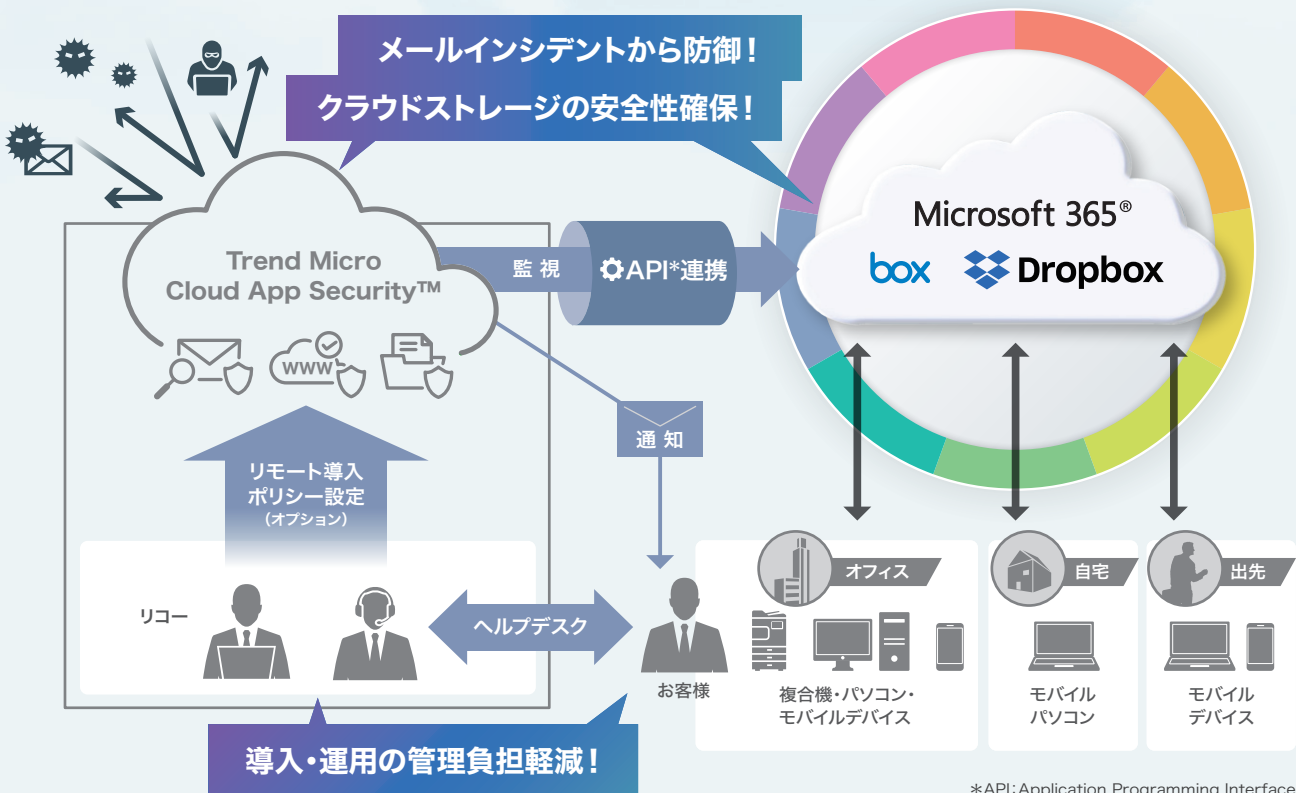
メールインシデントから防御！
クラウドストレージの安全性確保！

Microsoft 365®
box Dropbox

Trend Micro
Cloud App Security™

www

監視
API*連携

通知

リモート導入
ポリシー設定
（オプション）

リコー

ヘルプデスク

お客様

オフィス
自宅
出先

複合機・パソコン・
モバイルデバイス

モバイル
パソコン

モバイル
デバイス

導入・運用の管理負担軽減！

＊API：Application Programming Interface